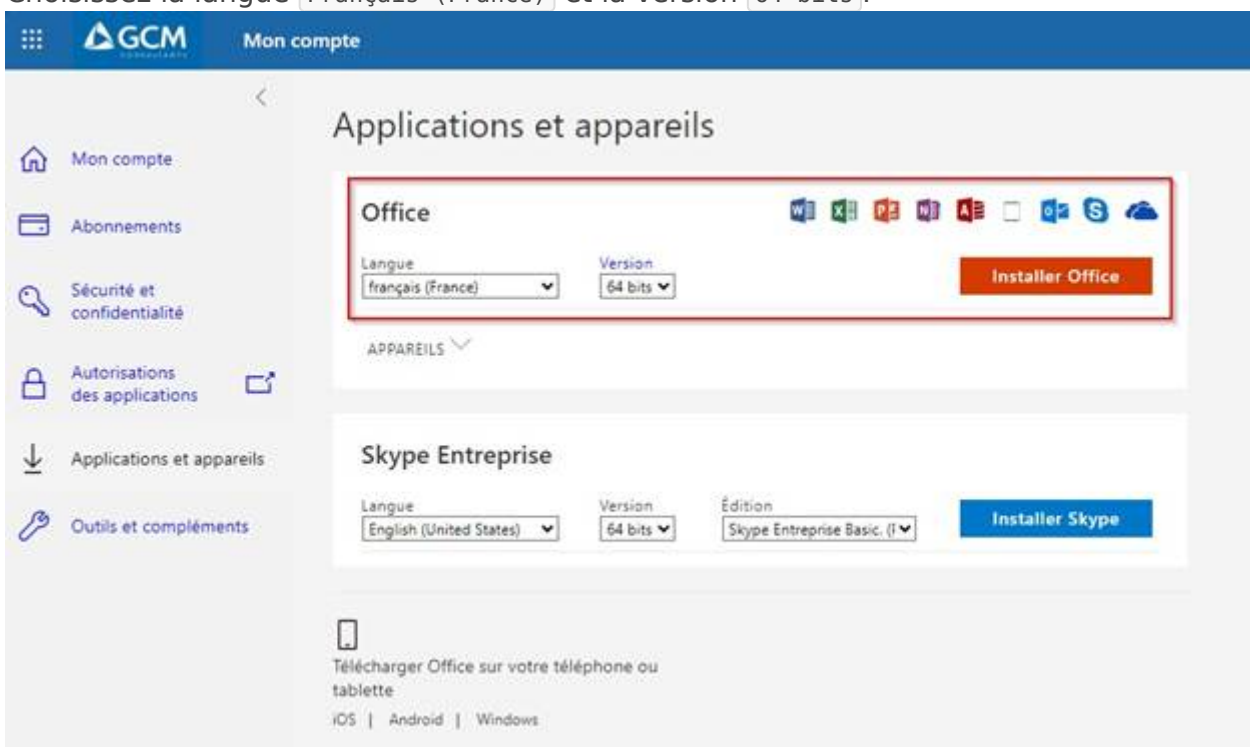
Choisissez la langue Français (France) et la version 64 bits.

GCM CONSULTANTS Mon compte

Applications et appareils

Mon compte

Abonnements

Sécurité et confidentialité

Autorisations des applications

Applications et appareils

Outils et compléments

Office

Langue
français (France)

Version
64 bits

Installer Office

APPAREILS

Skype Entreprise

Langue
English (United States)

Version
64 bits

Édition
Skype Entreprise Basic. (I

Installer Skype

Télécharger Office sur votre téléphone ou tablette

iOS | Android | Windows